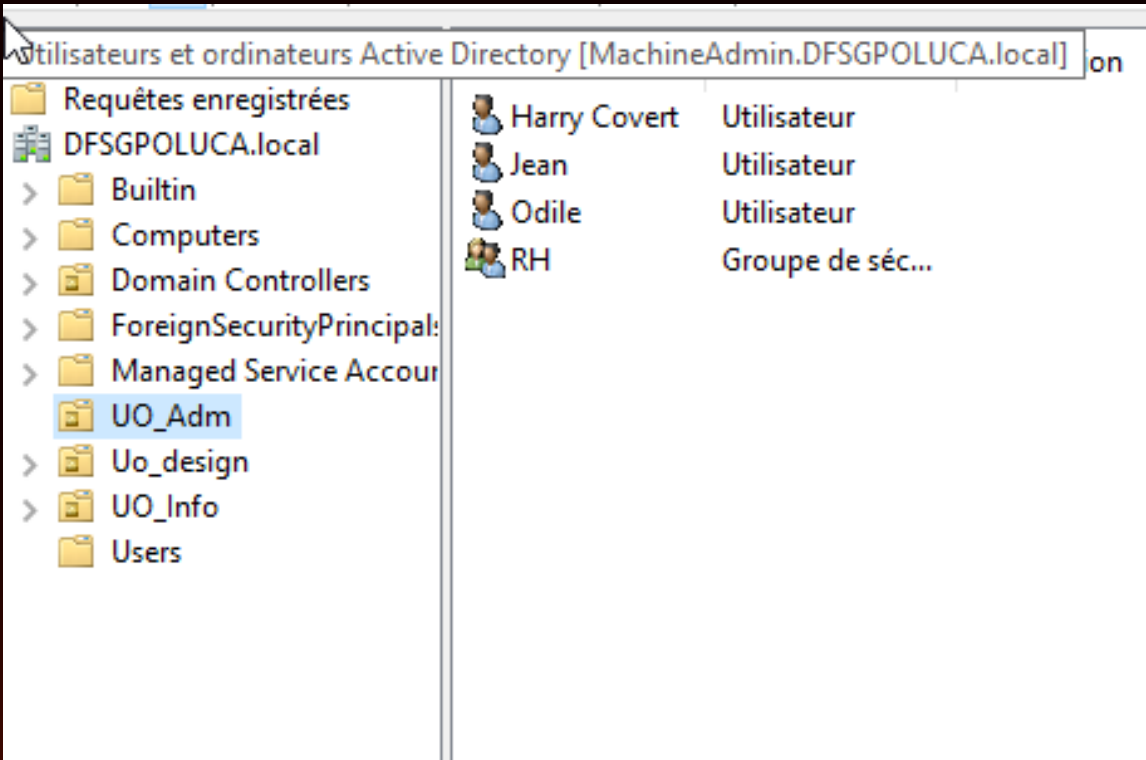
Utilisateurs et ordinateurs Active Directory [MachineAdmin.DFSGPOLUCA.local] on

Requêtes enregistrées
DFSGPOLUCA.local
Builtin
Computers
Domain Controllers
ForeignSecurityPrincipal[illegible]
Managed Service Accou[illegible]
UO_Adm
Uo_design
UO_Info
Users

| | |
|---|---|
| Harry Covert | Utilisateur |
| Jean | Utilisateur |
| Odile | Utilisateur |
| RH | Groupe de séc... |